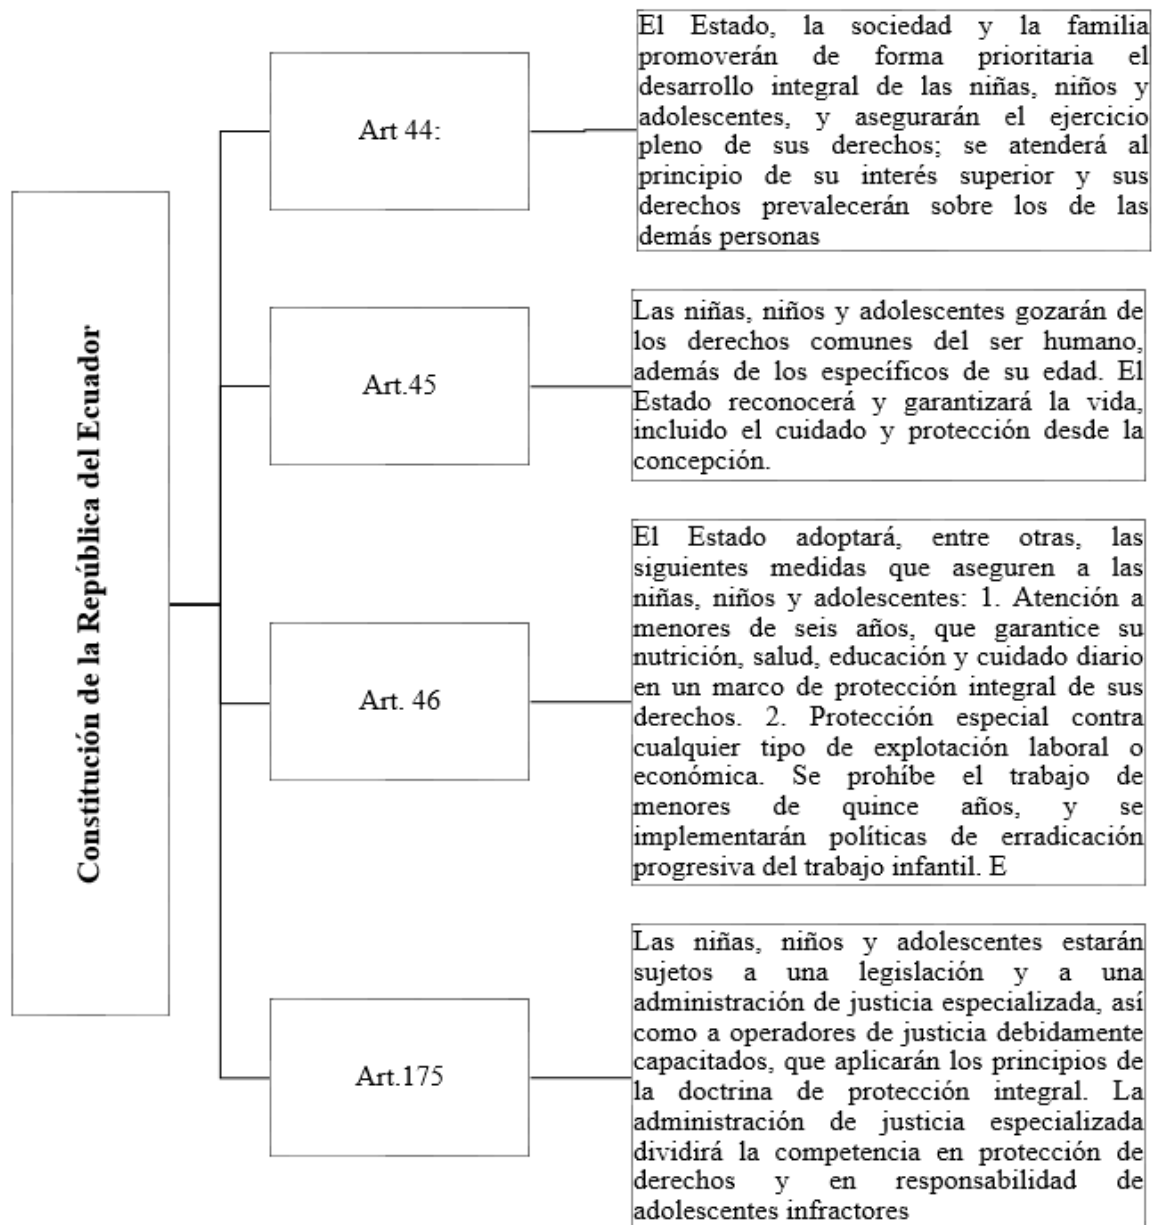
Constitución de la República del Ecuador

Art 44:

El Estado, la sociedad y la familia promoverán de forma prioritaria el desarrollo integral de las niñas, niños y adolescentes, y asegurarán el ejercicio pleno de sus derechos; se atenderá al principio de su interés superior y sus derechos prevalecerán sobre los de las demás personas

Art.45

Las niñas, niños y adolescentes gozarán de los derechos comunes del ser humano, además de los específicos de su edad. El Estado reconocerá y garantizará la vida, incluido el cuidado y protección desde la concepción.

Art. 46

El Estado adoptará, entre otras, las siguientes medidas que aseguren a las niñas, niños y adolescentes: 1. Atención a menores de seis años, que garantice su nutrición, salud, educación y cuidado diario en un marco de protección integral de sus derechos. 2. Protección especial contra cualquier tipo de explotación laboral o económica. Se prohíbe el trabajo de menores de quince años, y se implementarán políticas de erradicación progresiva del trabajo infantil. E

Art.175

Las niñas, niños y adolescentes estarán sujetos a una legislación y a una administración de justicia especializada, así como a operadores de justicia debidamente capacitados, que aplicarán los principios de la doctrina de protección integral. La administración de justicia especializada dividirá la competencia en protección de derechos y en responsabilidad de adolescentes infractores